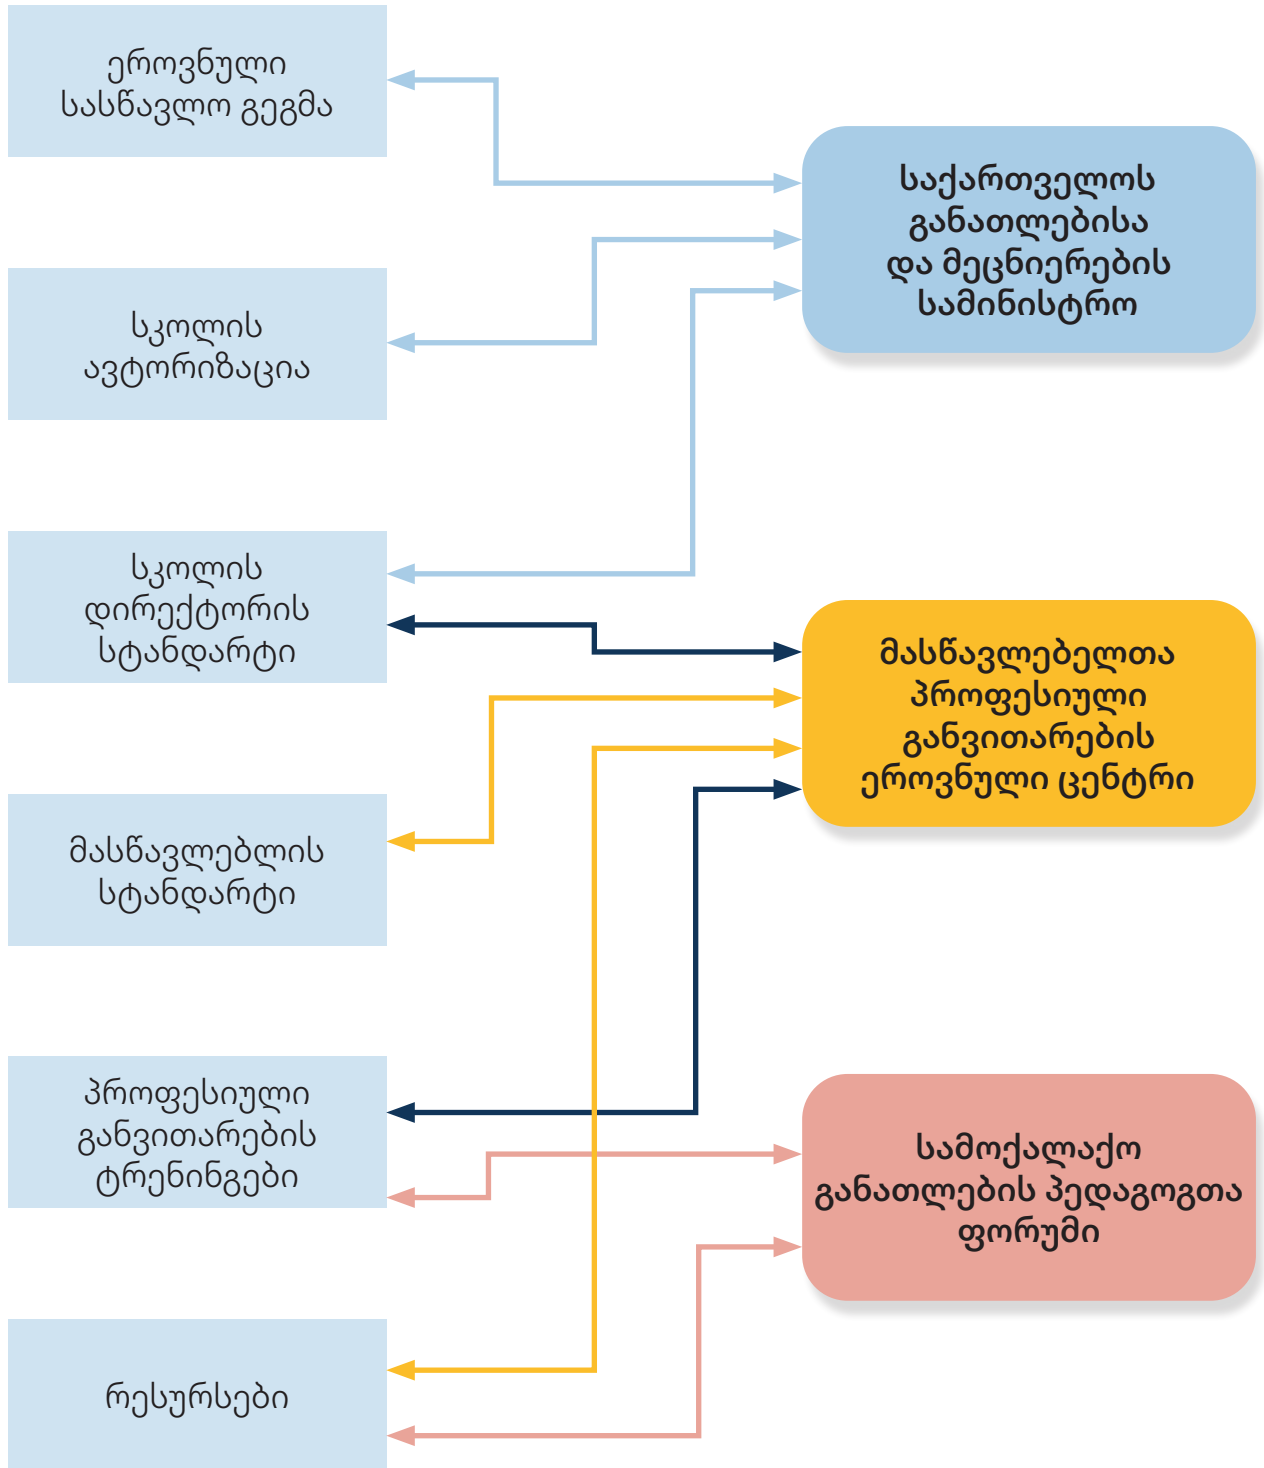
ეროვნული სასწავლო გეგმა

სკოლის ავტორიზაცია

სკოლის დირექტორის სტანდარტი

მასწავლებლის სტანდარტი

პროფესიული განვითარების ტრენინგები

რესურსები

საქართველოს განათლებისა და მეცნიერების სამინისტრო

მასწავლებელთა პროფესიული განვითარების ეროვნული ცენტრი

სამოქალაქო განათლების პედაგოგთა ფორუმი